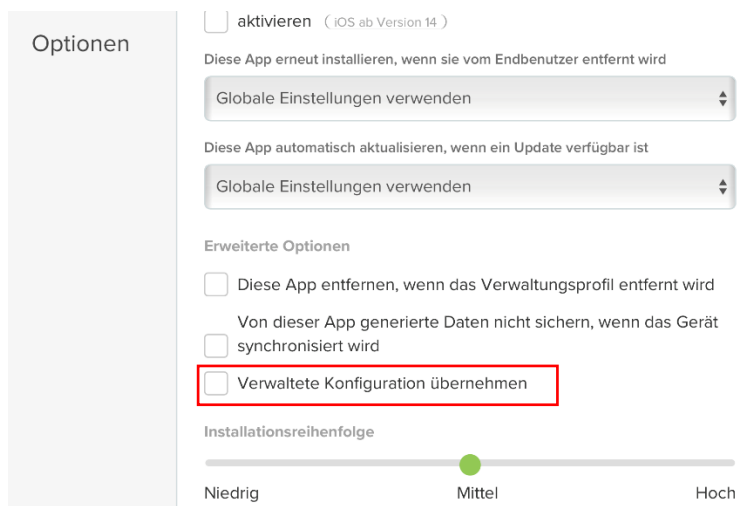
Optionen

aktivieren ( iOS ab Version 14 )

Diese App erneut installieren, wenn sie vom Endbenutzer entfernt wird

Globale Einstellungen verwenden

Diese App automatisch aktualisieren, wenn ein Update verfügbar ist

Globale Einstellungen verwenden

Erweiterte Optionen

Diese App entfernen, wenn das Verwaltungsprofil entfernt wird

Von dieser App generierte Daten nicht sichern, wenn das Gerät synchronisiert wird

Verwaltete Konfiguration übernehmen

Installationsreihenfolge

Niedrig

Mittel

Hoch